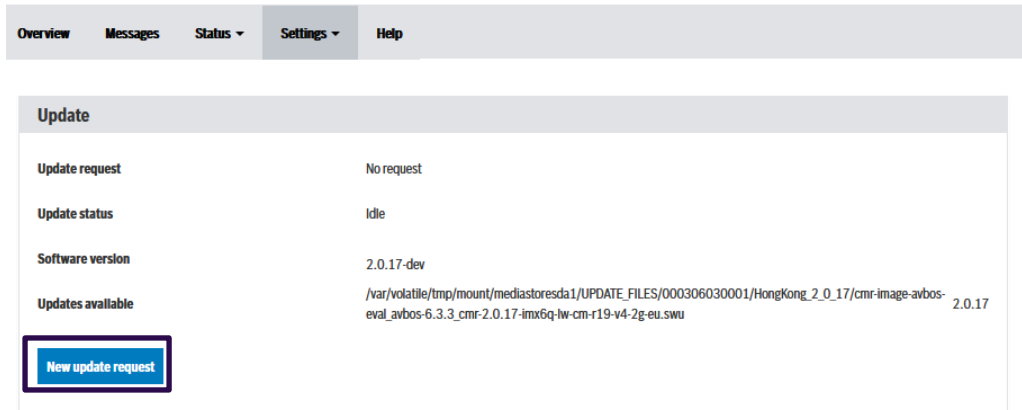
Overview Messages Status ▾ Settings ▾ Help

Update

| | | |
|---|---|---|
| Update request | No request | |
| Update status | Idle | |
| Software version | 2.0.17-dev | |
| Updates available | /var/volatile/tmp/mount/mediastoresda1/UPDATE_FILES/000306030001/HongKong_2_0_17/cmr-image-avbos-eval_avbos-6.3.3_cmr-2.0.17-imx6q-lw-cm-r19-v4-2g-eu.swu | 2.0.17 |

New update request